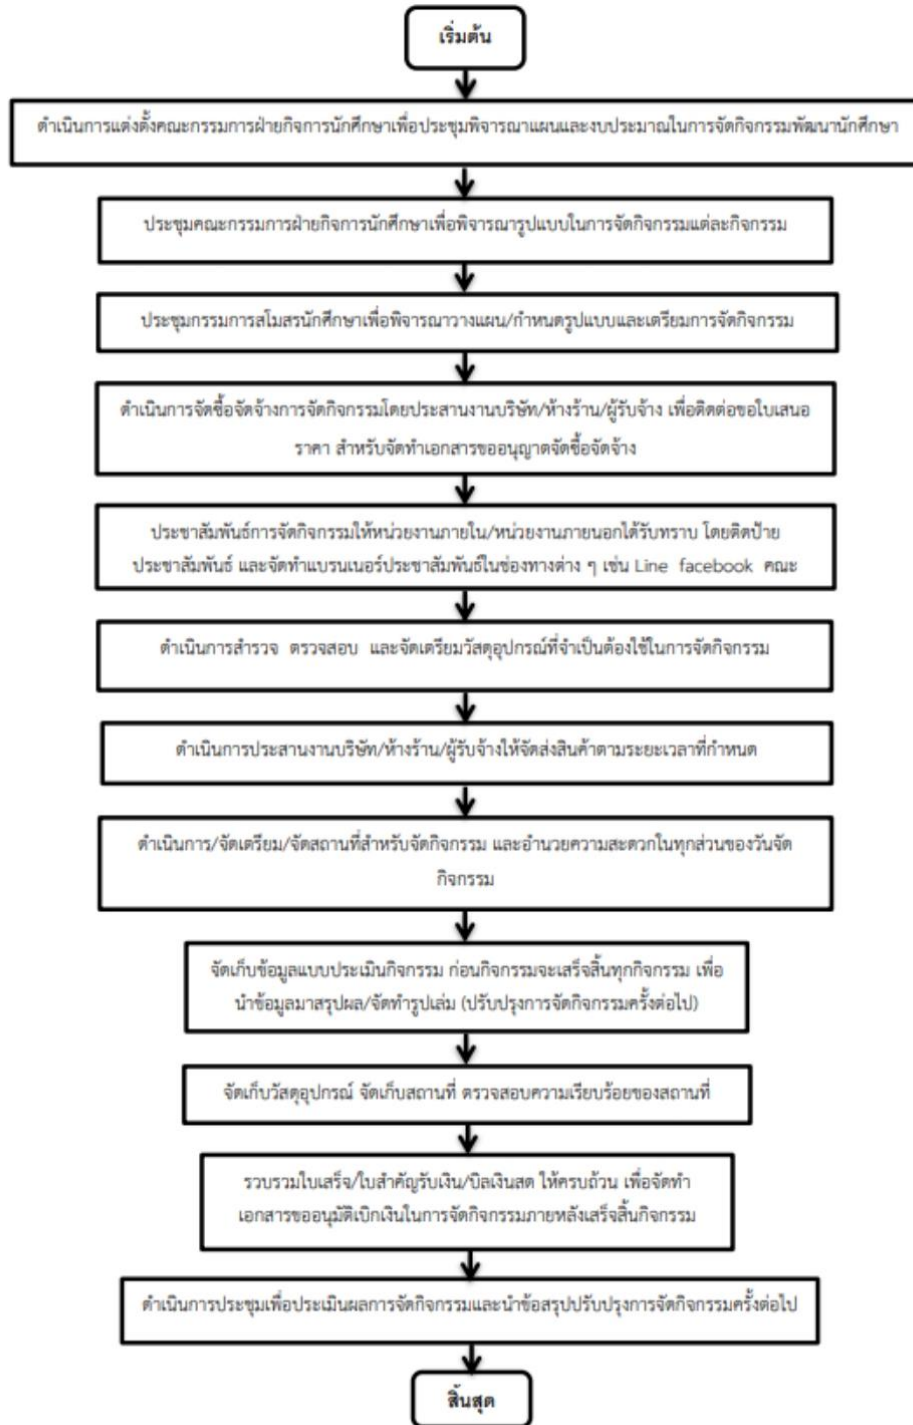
เริ่มต้น

ดำเนินการแต่งตั้งคณะกรรมการฝ่ายกิจการนักศึกษาเพื่อประชุมพิจารณาแผนและงบประมาณในการจัดกิจกรรมพัฒนานักศึกษา

ประชุมคณะกรรมการฝ่ายกิจการนักศึกษาเพื่อพิจารณารูปแบบในการจัดกิจกรรมแต่ละกิจกรรม

ประชุมกรรมการสโมสรนักศึกษาเพื่อพิจารณาวางแผน/กำหนดรูปแบบและเตรียมการจัดกิจกรรม

ดำเนินการจัดซื้อจัดจ้างการจัดกิจกรรมโดยประสานงานบริษัท/ห้างร้าน/ผู้รับจ้าง เพื่อติดต่อขอใบเสนอราคา สำหรับจัดทำเอกสารขออนุญาตจัดซื้อจัดจ้าง

ประชาสัมพันธ์การจัดกิจกรรมให้หน่วยงานภายใน/หน่วยงานภายนอกได้รับทราบ โดยติดป้ายประชาสัมพันธ์ และจัดทำแบรนเนอร์ประชาสัมพันธ์ในช่องทางต่าง ๆ เช่น Line facebook คณะ

ดำเนินการสำรวจ ตรวจสอบ และจัดเตรียมวัสดุอุปกรณ์ที่จำเป็นต้องใช้ในการจัดกิจกรรม

ดำเนินการประสานงานบริษัท/ห้างร้าน/ผู้รับจ้างให้จัดส่งสินค้าตามระยะเวลาที่กำหนด

ดำเนินการ/จัดเตรียม/จัดสถานที่สำหรับจัดกิจกรรม และอำนวยความสะดวกในทุกส่วนของวันจัดกิจกรรม

จัดเก็บข้อมูลแบบประเมินกิจกรรม ก่อนกิจกรรมจะเสร็จสิ้นทุกกิจกรรม เพื่อนำข้อมูลมาสรุปผล/จัดทำรูปเล่ม (ปรับปรุงการจัดกิจกรรมครั้งต่อไป)

จัดเก็บวัสดุอุปกรณ์ จัดเก็บสถานที่ ตรวจสอบความเรียบร้อยของสถานที่

รวบรวมใบเสร็จ/ใบสำคัญรับเงิน/บิลเงินสด ให้ครบถ้วน เพื่อจัดทำเอกสารขออนุมัติเบิกเงินในการจัดกิจกรรมภายหลังเสร็จสิ้นกิจกรรม

ดำเนินการประชุมเพื่อประเมินผลการจัดกิจกรรมและนำข้อสรุปปรับปรุงการจัดกิจกรรมครั้งต่อไป

สิ้นสุด